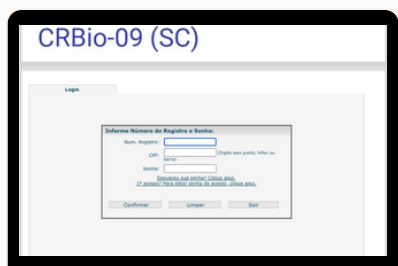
CRBio-09 (SC)

Login

Informe Número de Registro e Senha:

Num. Registro:

CPF: (Digite sem ponto, hífen ou barra)

Senha:

Esqueceu sua senha? Clique aqui.
1º acesso? Para obter senha de acesso, clique aqui.

Confirmar Limpar Sair